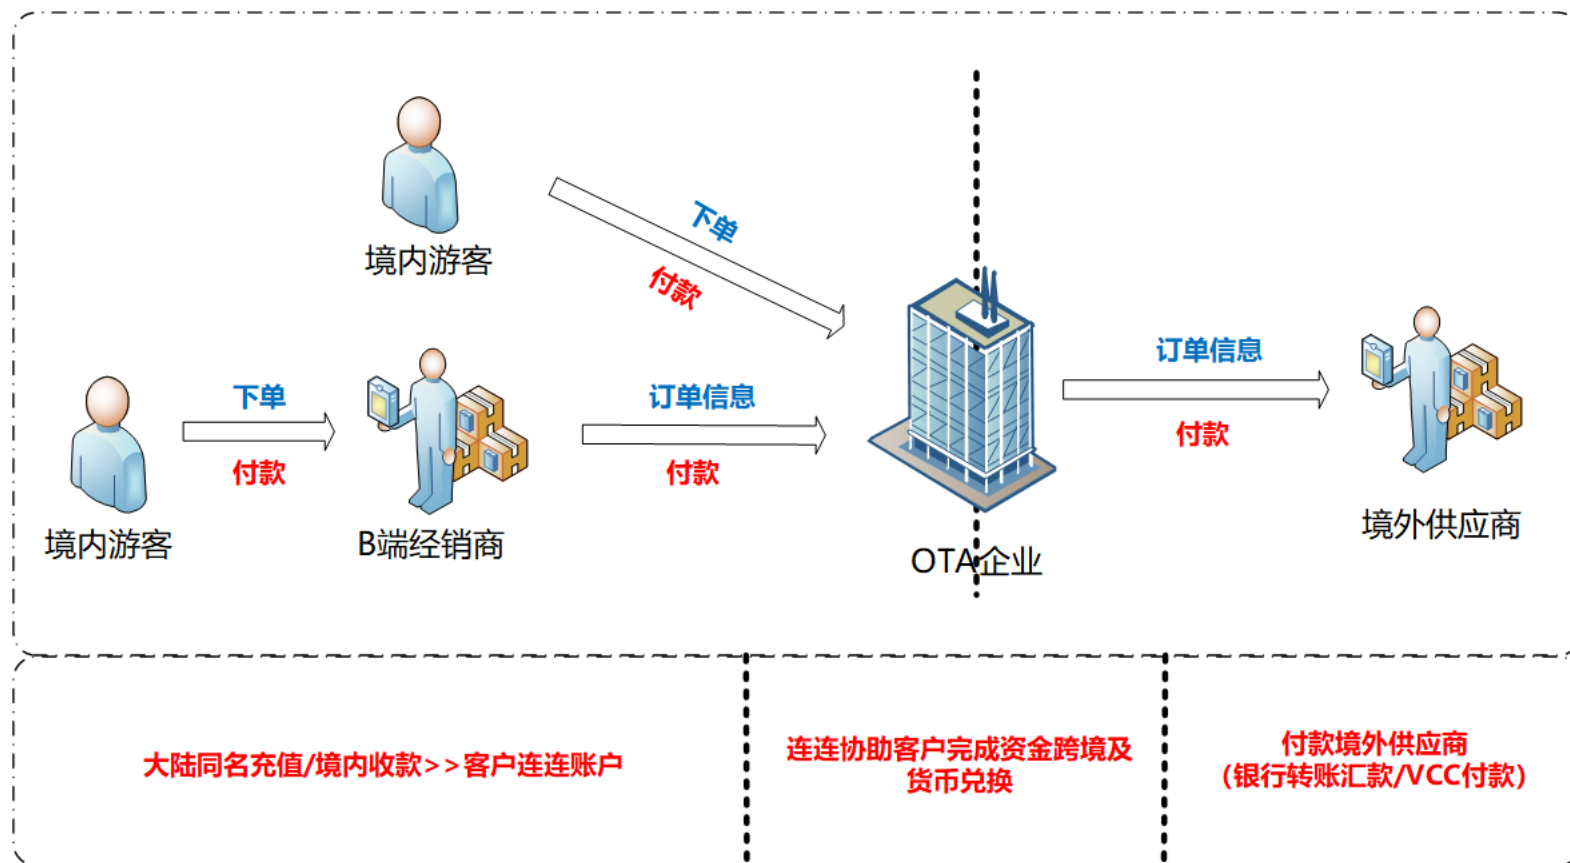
境内游客

下单

付款

境内游客

下单

付款

B端经销商

订单信息

付款

OTA企业

订单信息

付款

境外供应商

大陆同名充值/境内收款>>客户连连账户

连连协助客户完成资金跨境及货币兑换

付款境外供应商（银行转账汇款/VCC付款）